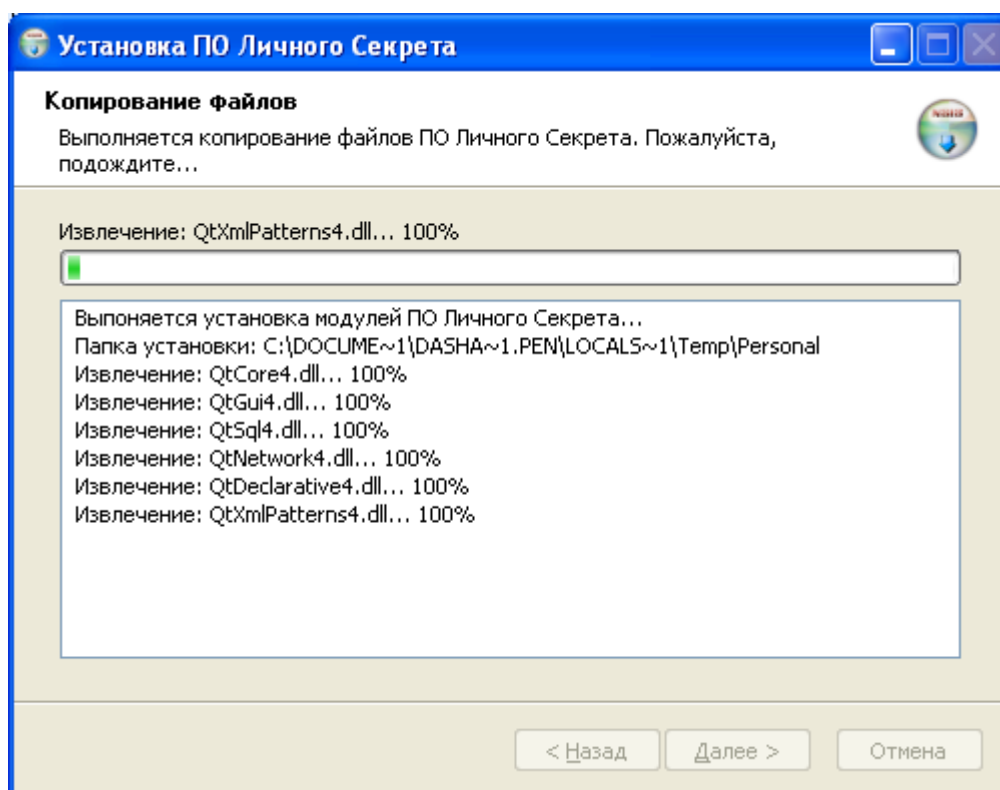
Установка ПО Личного Секрета

Копирование файлов

Выполняется копирование файлов ПО Личного Секрета. Пожалуйста, подождите...

Извлечение: QtXmlPatterns4.dll... 100%

Выпоняется установка модулей ПО Личного Секрета...
Папка установки: C:\DOCUME~1\DASHA~1.PEN\LOCALS~1\Temp\Personal
Извлечение: QtCore4.dll... 100%
Извлечение: QtGui4.dll... 100%
Извлечение: QtSql4.dll... 100%
Извлечение: QtNetwork4.dll... 100%
Извлечение: QtDeclarative4.dll... 100%
Извлечение: QtXmlPatterns4.dll... 100%

< Назад Далее > Отмена